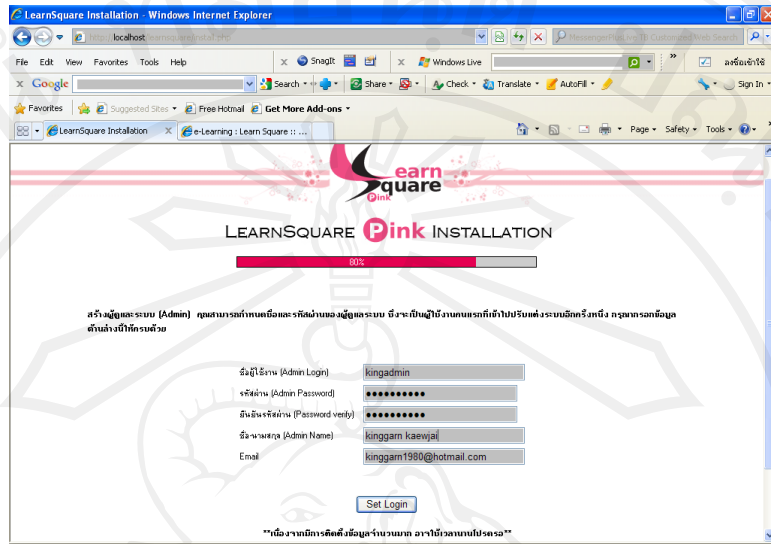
LearnSquare Installation - Windows Internet Explorer

http://localhost/learnsquare/install.php

MessengerPlus Live! Customized Web Search

x SnagIt

x Windows Live

ลงชื่อเข้าใช้

File Edit View Favorites Tools Help

x Google

Search Share Check Translate AutoFill Sign In

Favorites Suggested Sites Free Hotmail Get More Add-ons

LearnSquare Installation

e-Learning : Learn Square :: ...

Page Safety Tools

earn
quare
Pink

LEARNSQUARE Pink INSTALLATION

80%

สร้างผู้ดูแลระบบ (Admin) คุณสามารถกำหนดชื่อและรหัสผ่านของผู้ดูแลระบบ ซึ่งจะเป็นผู้ใช้งานคนแรกที่เข้าไปปรับแต่งระบบอีกครั้งหนึ่ง กรุณากรอกข้อมูลด้านล่างนี้ให้ครบด้วย

ชื่อผู้ใช้งาน (Admin Login) kingadmin

รหัสผ่าน (Admin Password) ••••••••••

ยืนยันรหัสผ่าน (Password verify) ••••••••••

ชื่อ-นามสกุล (Admin Name) kinggarn kaewjai

Email kinggarn1980@hotmail.com

Set Login

**เนื่องจากมีการติดตั้งข้อมูลจำนวนมาก อาจใช้เวลานานโปรดรอ**